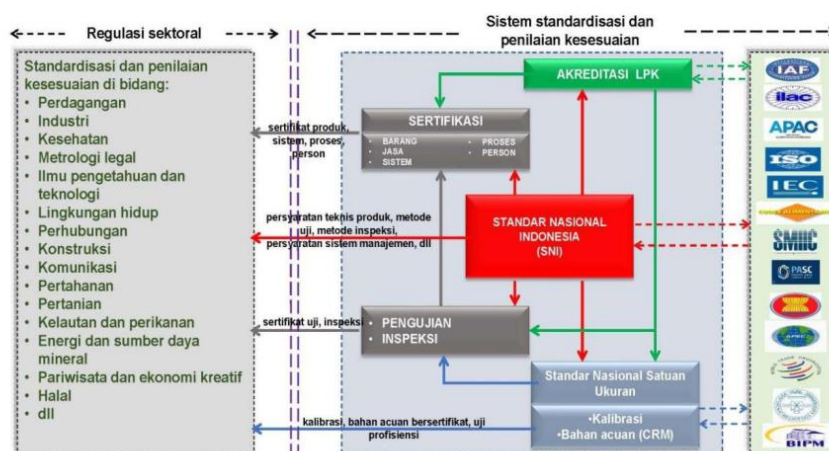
Regulasi sektoral

Sistem standardisasi dan penilaian kesesuaian

Standardisasi dan penilaian kesesuaian di bidang:
• Perdagangan
• Industri
• Kesehatan
• Metrologi legal
• Ilmu pengetahuan dan teknologi
• Lingkungan hidup
• Perhubungan
• Konstruksi
• Komunikasi
• Pertahanan
• Pertanian
• Kelautan dan perikanan
• Energi dan sumber daya mineral
• Pariwisata dan ekonomi kreatif
• Halal
• dll

AKREDITASI LPK

SERTIFIKASI
• BARANG
• JASA
• SISTEM
• PROSES
• PERSON

sertifikat produk, sistem, proses, person

STANDAR NASIONAL INDONESIA (SNI)

persyaratan teknis produk, metode uji, metode inspeksi, persyaratan sistem manajemen, dll

• PENGUJIAN
• INSPEKSI

sertifikat uji, inspeksi

Standar Nasional Satuan Ukuran

•Kalibrasi
•Bahan acuan (CRM)

kalibrasi, bahan acuan bersertifikat, uji profisiensi

IAF
ilac
APAC
ISO
IEC
SMIIC
PASC
BIPM